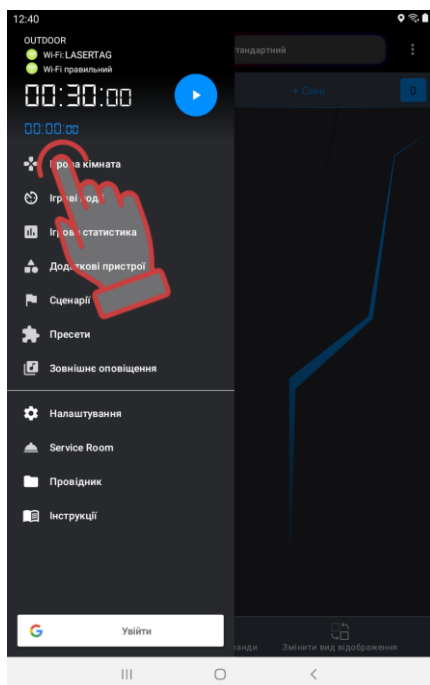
12:40

OUTDOOR
Wi-Fi: LASERTAG
Wi-Fi правильний

00:30:00

00:00:00

Ігрова кімната

Ігрові події

Ігрова статистика

Додаткові пристрої

Сценарії

Пресети

Зовнішнє оповіщення

Налаштування

Service Room

Провідник

Інструкції

Увійти

стандартний

• Сині

0

манди

Змінити вид відображення